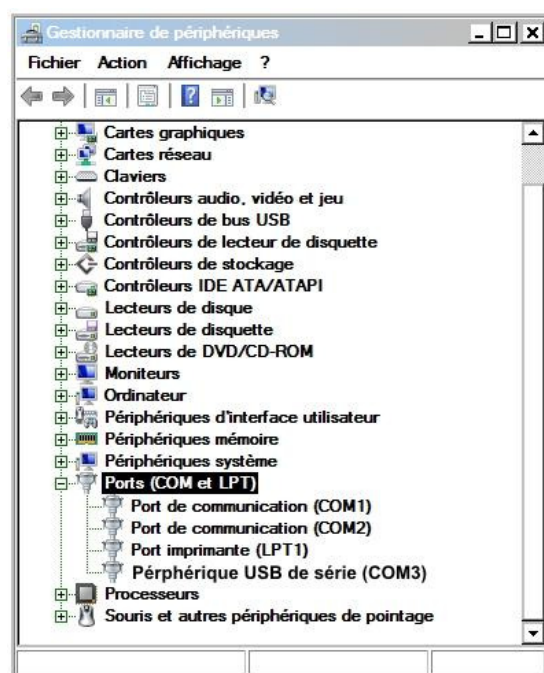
Gestionnaire de périphériques

Fichier Action Affichage ?

Cartes graphiques
Cartes réseau
Claviers
Contrôleurs audio, vidéo et jeu
Contrôleurs de bus USB
Contrôleurs de lecteur de disquette
Contrôleurs de stockage
Contrôleurs IDE ATA/ATAPI
Lecteurs de disque
Lecteurs de disquette
Lecteurs de DVD/CD-ROM
Moniteurs
Ordinateur
Périphériques d'interface utilisateur
Périphériques mémoire
Périphériques système
Ports (COM et LPT)
Port de communication (COM1)
Port de communication (COM2)
Port imprimante (LPT1)
Pérphérique USB de série (COM3)
Processeurs
Souris et autres périphériques de pointage